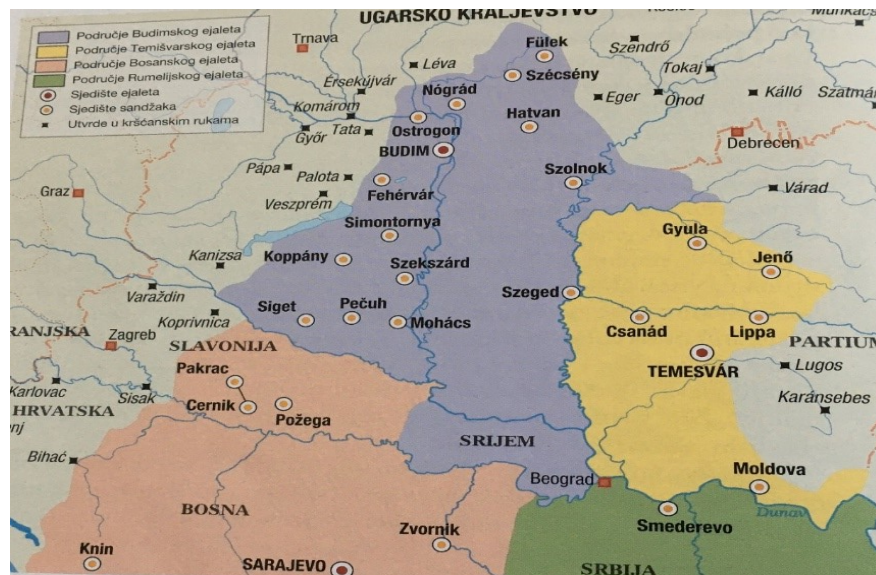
Područje Budimskog ejaleta
Područje Temišvarskog ejaleta
Područje Bosanskog ejaleta
Područje Rumelijskog ejaleta
Sjedište ejaleta
Sjedište sandžaka
Utvrde u kršćanskim rukama

UGARSKO KRALJEVSTVO
Munkács
Trnava
Léva
Fülek
Szendrő
Szécsény
Tokaj
Érsekújvár
Nógrád
Eger
Ónod
Kálló
Szatmár
Komárom
Hatvan
Győr
Tata
Ostrogon
BUDIM
Debrecen
Pápa
Palota
Szolnok
Fehérvár
Várad
Graz
Veszprém
Simontornya
Gyula
Kanizsa
Koppány
Szekszárd
Jenő
Varaždin
Siget
Pečuh
Szeged
RANJSKA
Koprivnica
Mohács
Csanád
Lippa
Zagreb
PARTIUM
SLAVONIJA
TEMESVÁR
Lugos
Pakrac
Karlovac
Sisak
Karánsebes
HRVATSKA
Cernik
Požega
SRIJEM
Bihać
Beograd
Moldova
BOSNA
Smederevo
Dunav
Zvornik
Knin
SARAJEVO
SRBIJA